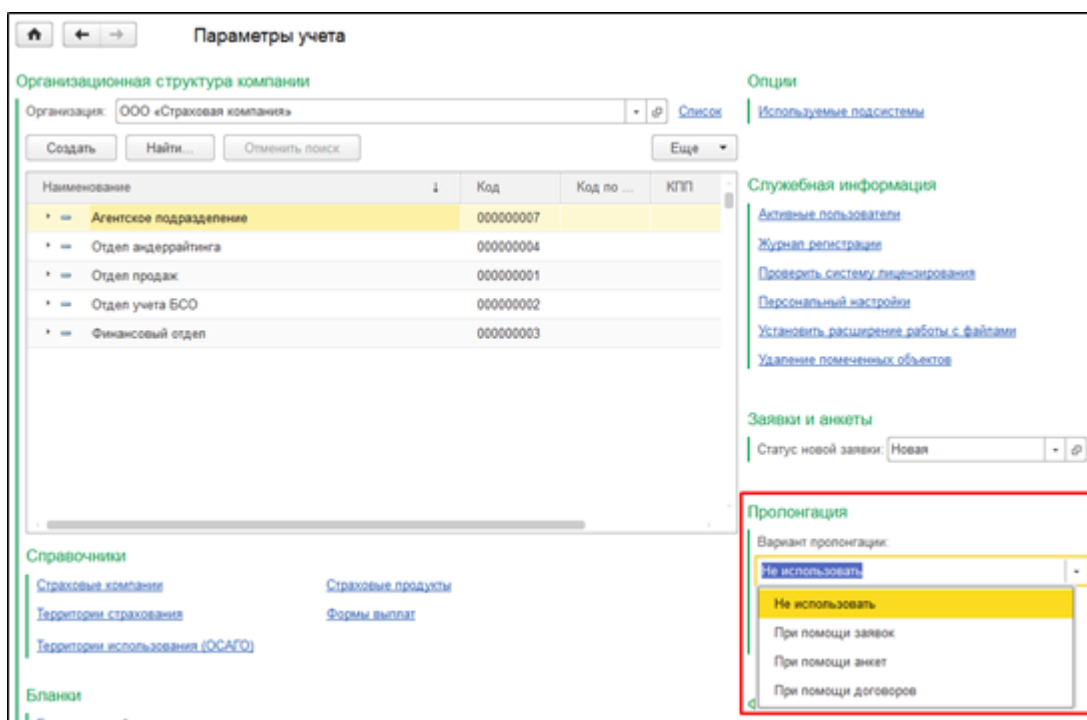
Параметры учета

Организационная структура компании

Организация: ООО «Страховая компания» Список

Создать Найти... Отменить поиск Еще

| Наименование | Код | Код по ... | КПП |
|---|---|---|---|
| Агентское подразделение | 000000007 | | |
| Отдел андеррайтинга | 000000004 | | |
| Отдел продаж | 000000001 | | |
| Отдел учета БСО | 000000002 | | |
| Финансовый отдел | 000000003 | | |

Справочники

Страховые компании
Территории страхования
Территории использования (ОСАГО)
Страховые продукты
Формы выплат

Бланки

Опции

Используемые подсистемы

Служебная информация

Активные пользователи
Журнал регистрации
Проверить систему лицензирования
Персональный настройки
Установить расширение работы с файлами
Удаление помеченных объектов

Заявки и анкеты

Статус новой заявки: Новая

Пролонгация

Вариант пролонгации:

Не использовать

Не использовать
При помощи заявок
При помощи анкет
При помощи договоров